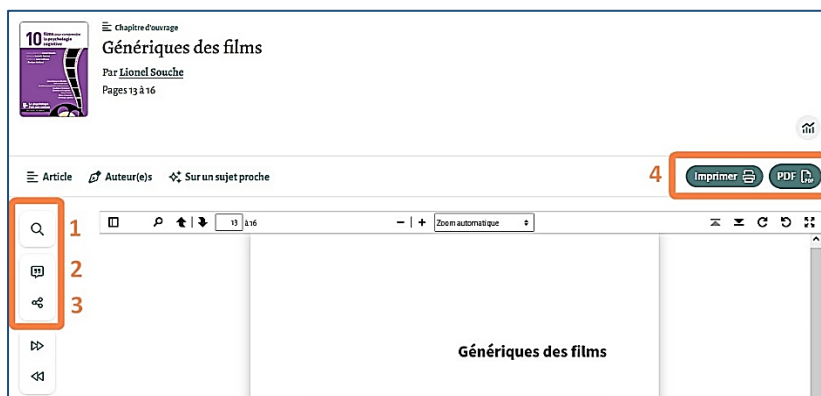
10 films pour comprendre la psychologie cognitive

Chapitre d'ouvrage
Génériques des films
Par Lionel Souche
Pages 13 à 16

Article
Auteur(e)s
Sur un sujet proche

4
Imprimer
PDF

1
2
3

13 à 16
Zoom automatique

Génériques des films